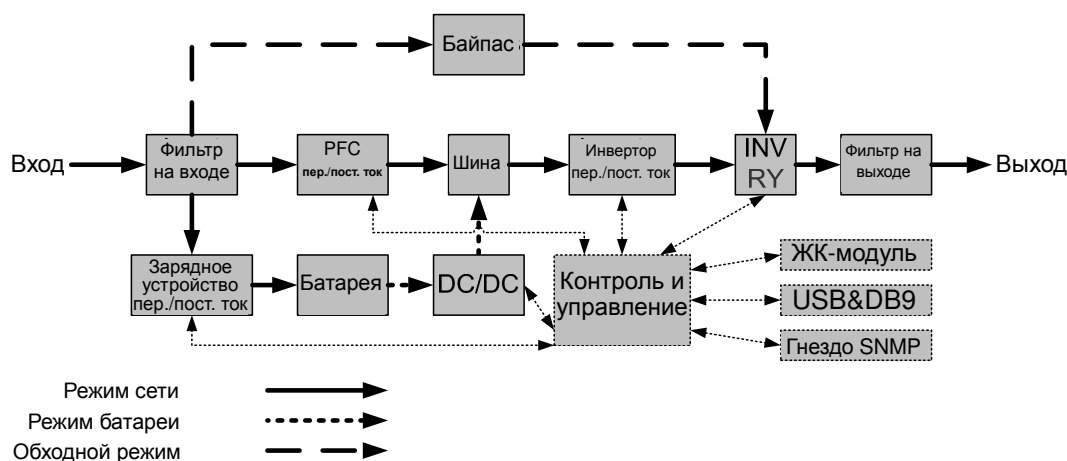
Байпас

Вход

Фильтр на входе

PFC пер./пост. ток

Шина

Инвертор пер./пост. ток

INV RY

Фильтр на выходе

Выход

Зарядное устройство пер./пост. ток

Батарея

DC/DC

Контроль и управление

ЖК-модуль

USB&DB9

Гнездо SNMP

Режим сети

Режим батареи

Обходной режим